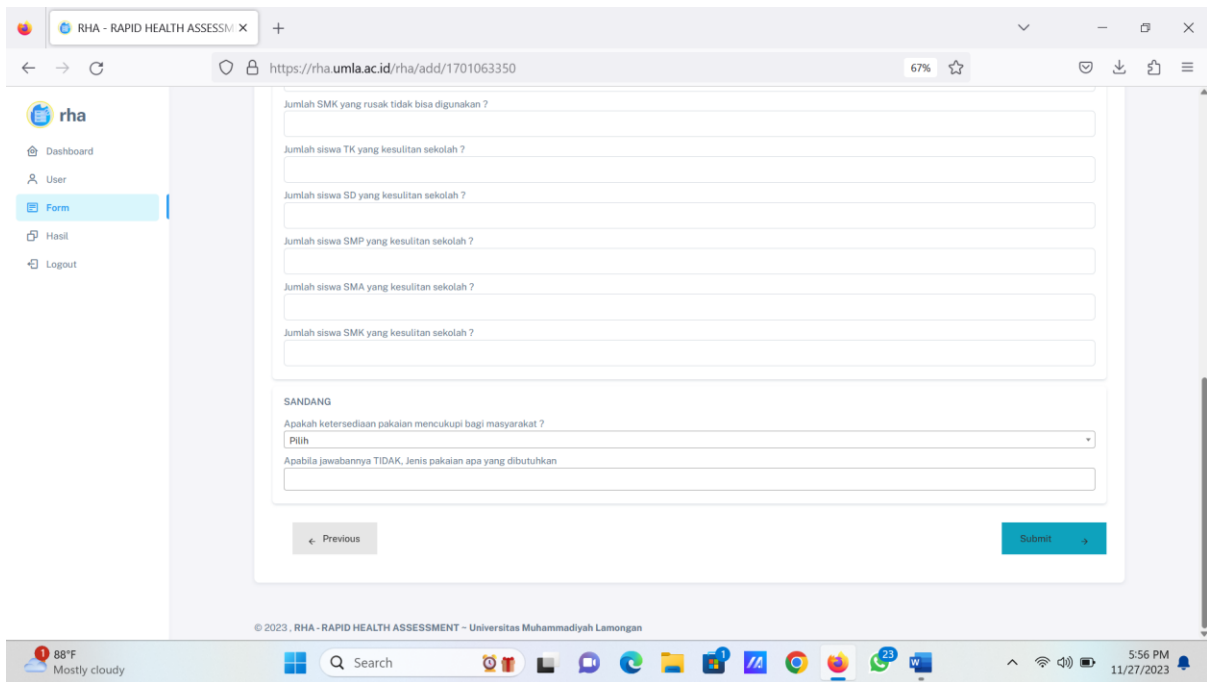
RHA - RAPID HEALTH ASSESSM ×
+
https://rha.umla.ac.id/rha/add/1701063350
67%

rha
Dashboard
User
Form
Hasil
Logout

Jumlah SMK yang rusak tidak bisa digunakan ?

Jumlah siswa TK yang kesulitan sekolah ?

Jumlah siswa SD yang kesulitan sekolah ?

Jumlah siswa SMP yang kesulitan sekolah ?

Jumlah siswa SMA yang kesulitan sekolah ?

Jumlah siswa SMK yang kesulitan sekolah ?

SANDANG

Apakah ketersediaan pakaian mencukupi bagi masyarakat ?

Pilih

Apabila jawabannya TIDAK, Jenis pakaian apa yang dibutuhkan

← Previous

Submit →

© 2023 , RHA - RAPID HEALTH ASSESSMENT – Universitas Muhammadiyah Lamongan

1
88°F
Mostly cloudy
Search
1
23
5:56 PM
11/27/2023